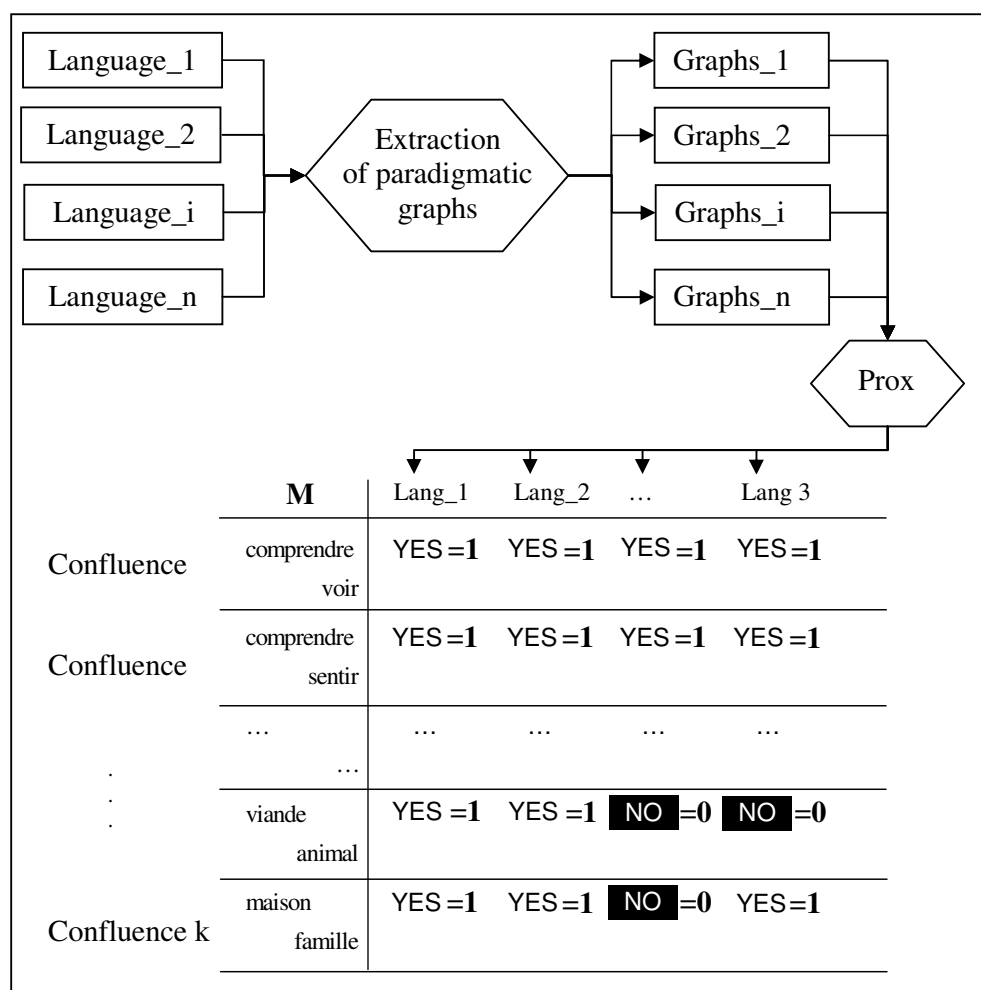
Language_1
Language_2
Language_i
Language_n

Extraction of paradigmatic graphs

Graphs_1
Graphs_2
Graphs_i
Graphs_n

Prox

| | M | Lang_1 | Lang_2 | … | Lang 3 |
|---|---|---|---|---|---|
| Confluence | comprendre voir | YES =**1** | YES =**1** | YES =**1** | YES =**1** |
| Confluence | comprendre sentir | YES =**1** | YES =**1** | YES =**1** | YES =**1** |
| | … … | … | … | … | … |
| . . . | viande animal | YES =**1** | YES =**1** | NO =**0** | NO =**0** |
| Confluence k | maison famille | YES =**1** | YES =**1** | NO =**0** | YES =**1** |